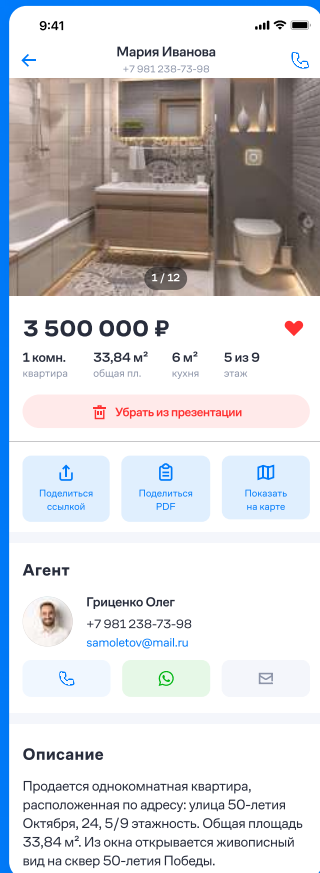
9:41

Мария Иванова
+7 981 238-73-98

1 / 12

3 500 000 ₽

1 комн.
квартира

33,84 м²
общая пл.

6 м²
кухня

5 из 9
этаж

Убрать из презентации

Поделиться ссылкой

Поделиться PDF

Показать на карте

Агент

Гриценко Олег
+7 981 238-73-98
samoletov@mail.ru

Описание

Продается однокомнатная квартира, расположенная по адресу: улица 50-летия Октября, 24, 5/9 этажность. Общая площадь 33,84 м². Из окна открывается живописный вид на сквер 50-летия Победы.